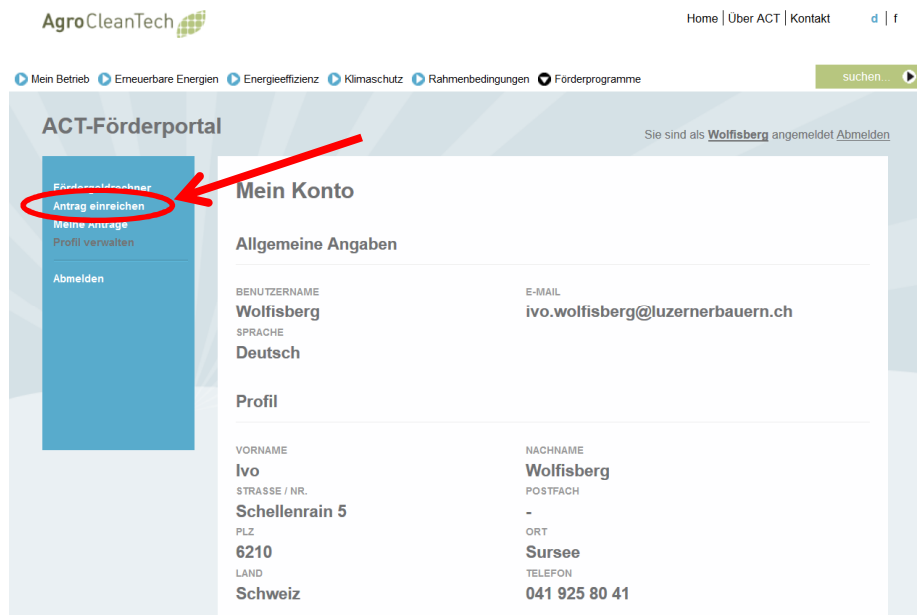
AgroCleanTech

Home | Über ACT | Kontakt d | f

Mein Betrieb Erneuerbare Energien Energieeffizienz Klimaschutz Rahmenbedingungen Förderprogramme

suchen...

ACT-Förderportal

Sie sind als Wolfisberg angemeldet Abmelden

Fördergeldrechner
Antrag einreichen
Meine Anträge
Profil verwalten

Abmelden

Mein Konto

Allgemeine Angaben

BENUTZERNAME
Wolfisberg

E-MAIL
ivo.wolfisberg@luzernerbauern.ch

SPRACHE
Deutsch

Profil

VORNAME
Ivo

NACHNAME
Wolfisberg

STRASSE / NR.
Schellenrain 5

POSTFACH
-

PLZ
6210

ORT
Sursee

LAND
Schweiz

TELEFON
041 925 80 41